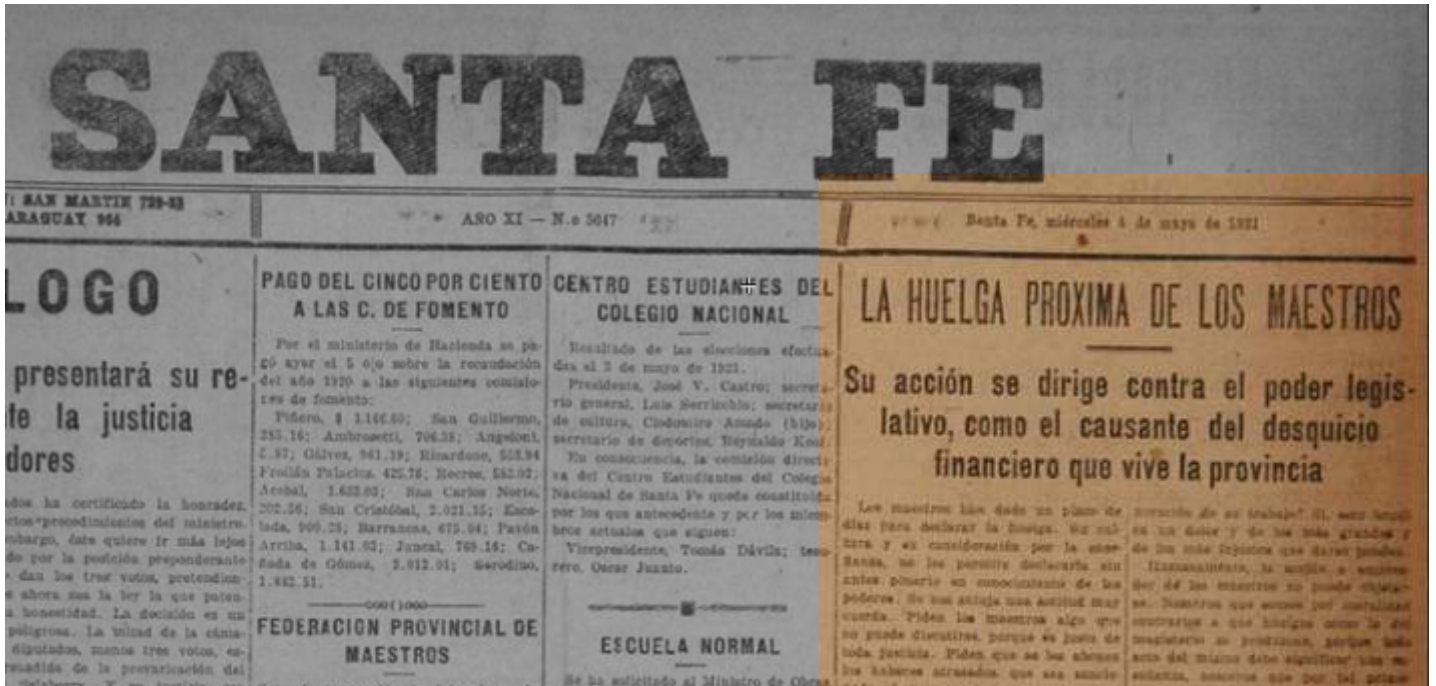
SANTA FE

SAN MARTIN 729-33
ARAGUAY 966

AÑO XI — N.o 5047

Santa Fe, miércoles 4 de mayo de 1921

LOGO

presentará su re-
te la justicia
dores

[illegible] ha certificado la honradez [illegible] procedimientos del ministro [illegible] embargo, éste quiere ir más lejos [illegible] por la posición preponderante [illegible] dan los tres votos, pretendiendo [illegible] ahora sea la ley la que patente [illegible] honestidad. La decisión es un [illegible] peligrosa. La voluntad de la cámara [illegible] diputados, menos tres votos, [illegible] de la prevaricación del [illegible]

PAGO DEL CINCO POR CIENTO A LAS C. DE FOMENTO

Por el ministerio de Hacienda se pagó ayer el 5 o|o sobre la recaudación del año 1920 a las siguientes comisiones de fomento:

Piñero, $ 1.146.60; San Guillermo, 255.16; Ambrosetti, 706.38; Angeloni, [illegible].87; Gálvez, 961.19; Ricardone, 553.94; Froilán Palacios, 425.76; Recreo, 582.02; Arobal, 1.633.03; San Carlos Norte, 202.56; San Cristóbal, 2.021.35; Escalada, 900.28; Barrancas, 475.04; Pasón Arriba, 1.141.03; Juncal, 769.16; Cañada de Gómez, 3.012.01; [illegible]erodino, 1.442.51.

—ooo()ooo—

FEDERACION PROVINCIAL DE MAESTROS

CENTRO ESTUDIANTES DEL COLEGIO NACIONAL

Resultado de las elecciones efectuadas el 3 de mayo de 1921:

Presidente, José V. Castro; secretario general, Luis Serricchio; secretario de cultura, Cleodomiro Amado (hijo); secretario de deportes, Reynaldo Kool.

En consecuencia, la comisión directiva del Centro Estudiantes del Colegio Nacional de Santa Fe queda constituída por los que antecede y por los miembros actuales que siguen:

Vicepresidente, Tomás Dávila; tesorero, Oscar Juzato.

ESCUELA NORMAL

Se ha solicitado al Ministro de Obras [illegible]

LA HUELGA PROXIMA DE LOS MAESTROS

Su acción se dirige contra el poder legislativo, como el causante del desquicio financiero que vive la provincia

Los maestros han dado un plazo de días para declarar la huelga. Su cultura y su consideración por la enseñanza, no les permite declararla sin antes ponerlo en conocimiento de los poderes. No nos extraña esa actitud muy cuerda. Piden los maestros algo que no puede discutirse, porque es justo de toda justicia. Piden que se les abonen los haberes atrasados que son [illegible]

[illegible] de su trabajo? Si, eso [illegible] un dolor y de los más grandes y de los más injustos que darse pueden.

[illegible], la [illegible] de los maestros no puede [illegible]. Nosotros que somos por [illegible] contrarios a que huelgas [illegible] magisterio se produzcan, porque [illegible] acto del mismo debe significar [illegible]